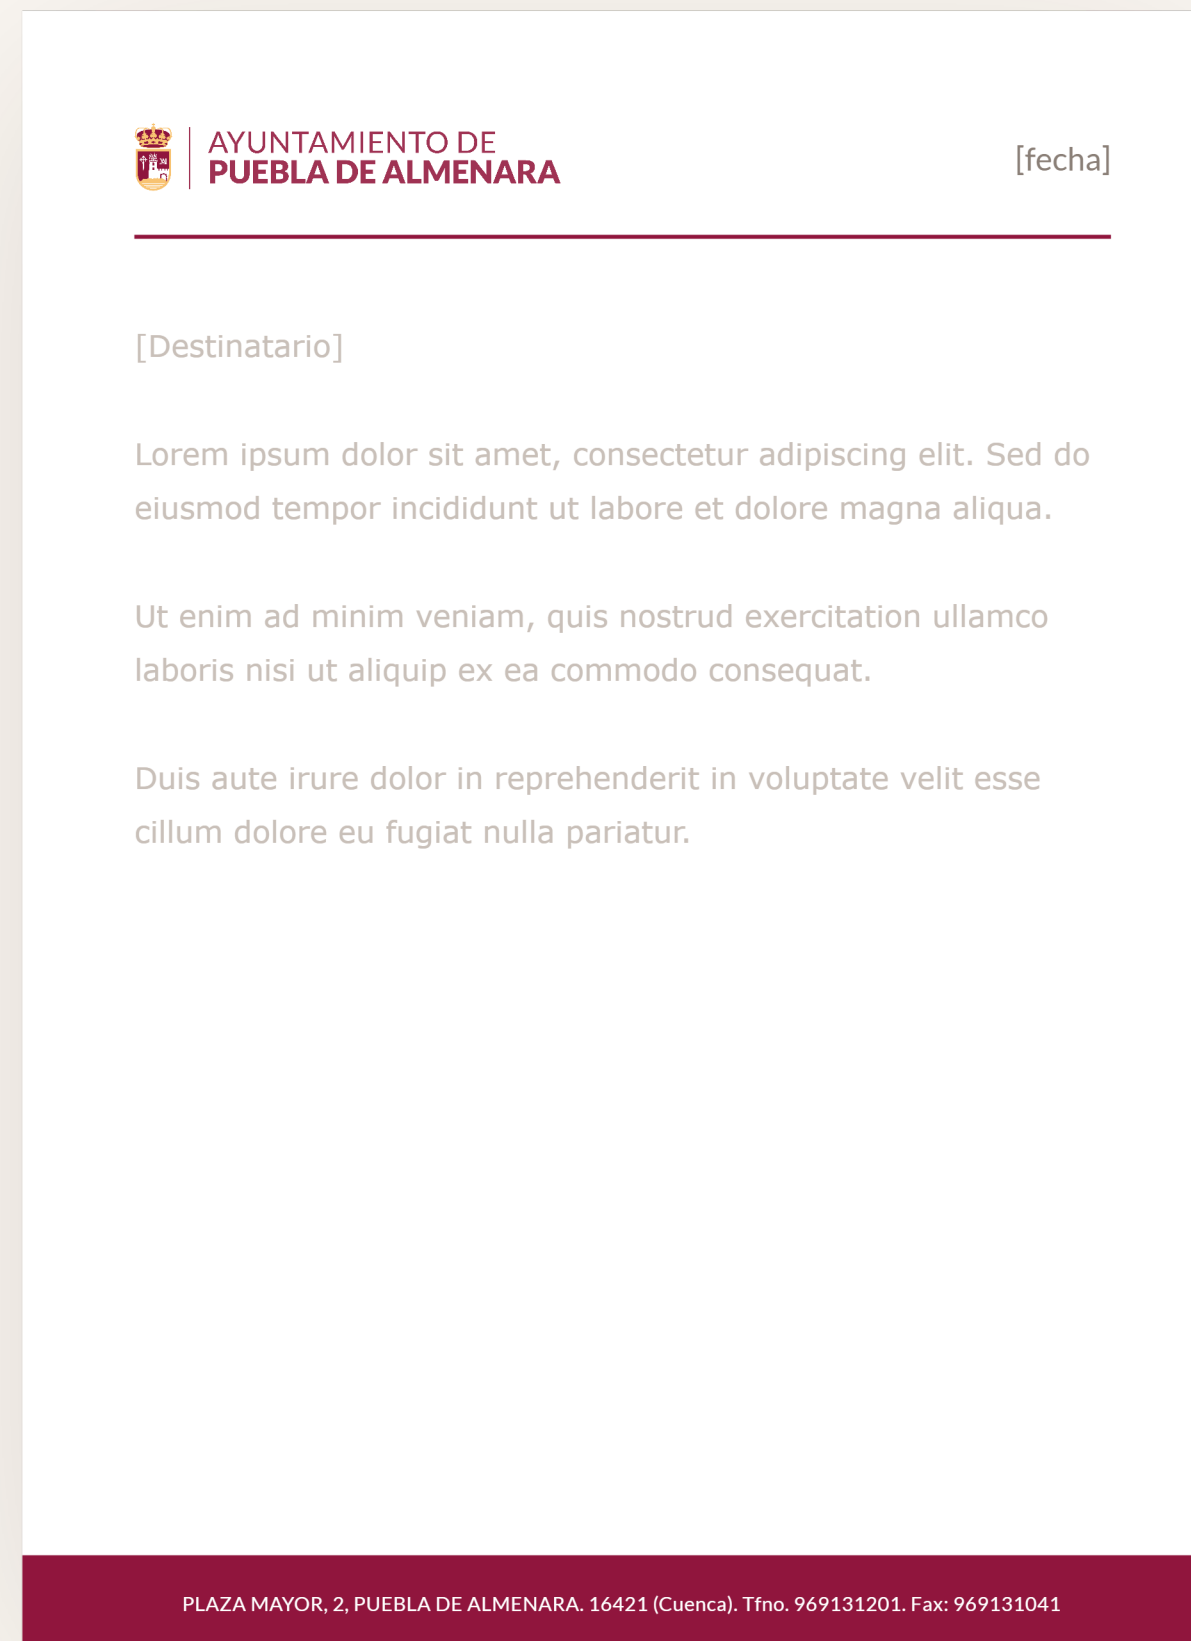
AYUNTAMIENTO DE
PUEBLA DE ALMENARA

[fecha]

[Destinatario]

Lorem ipsum dolor sit amet, consectetur adipiscing elit. Sed do eiusmod tempor incididunt ut labore et dolore magna aliqua.

Ut enim ad minim veniam, quis nostrud exercitation ullamco laboris nisi ut aliquip ex ea commodo consequat.

Duis aute irure dolor in reprehenderit in voluptate velit esse cillum dolore eu fugiat nulla pariatur.

PLAZA MAYOR, 2, PUEBLA DE ALMENARA. 16421 (Cuenca). Tfno. 969131201. Fax: 969131041